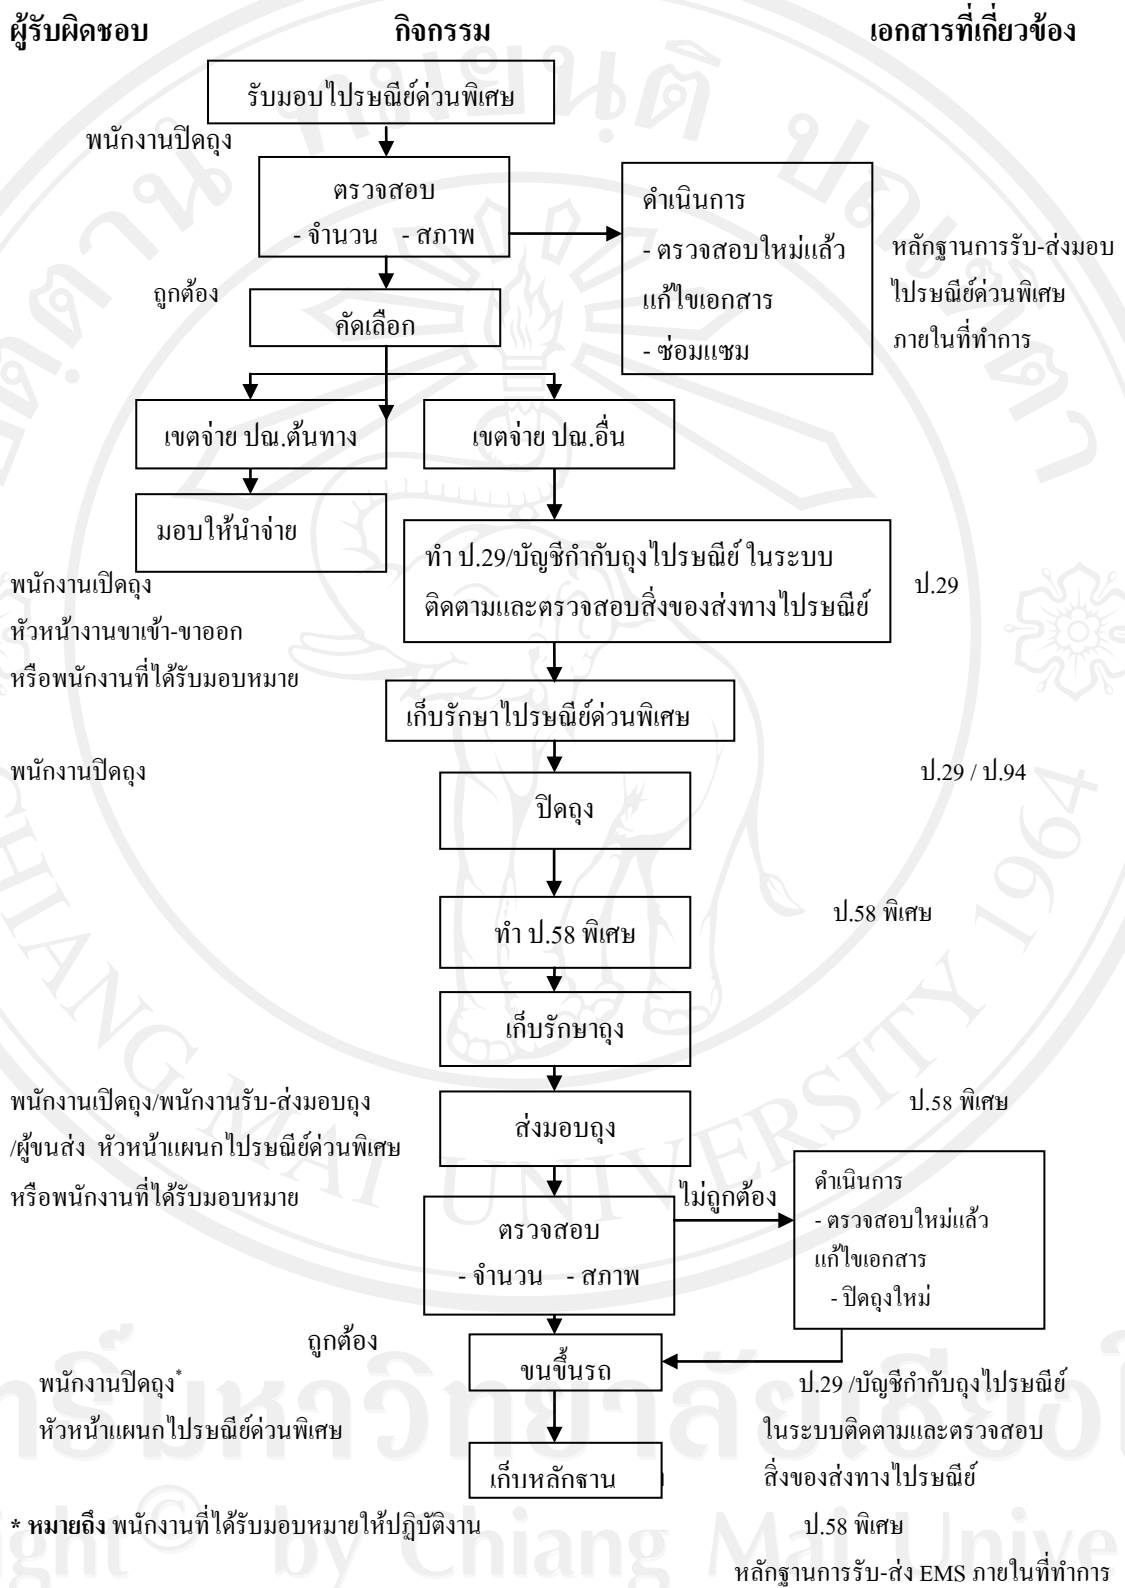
ผู้รับผิดชอบ กิจกรรม เอกสารที่เกี่ยวข้อง

รับมอบไปรษณีย์ด่วนพิเศษ

พนักงานปิดถุง

ตรวจสอบ
- จำนวน - สภาพ

ดำเนินการ
- ตรวจสอบใหม่แล้ว แก้ไขเอกสาร
- ซ่อมแซม

หลักฐานการรับ-ส่งมอบไปรษณีย์ด่วนพิเศษภายในที่ทำการ

ถูกต้อง

คัดเลือก

เขตจ่าย ปณ.ต้นทาง

เขตจ่าย ปณ.อื่น

มอบให้นำจ่าย

พนักงานเปิดถุง
หัวหน้างานขาเข้า-ขาออก
หรือพนักงานที่ได้รับมอบหมาย

ทำ ป.29/บัญชีกำกับถุงไปรษณีย์ ในระบบติดตามและตรวจสอบสิ่งของส่งทางไปรษณีย์

ป.29

เก็บรักษาไปรษณีย์ด่วนพิเศษ

พนักงานปิดถุง

ป.29 / ป.94

ปิดถุง

ทำ ป.58 พิเศษ

ป.58 พิเศษ

เก็บรักษาถุง

พนักงานเปิดถุง/พนักงานรับ-ส่งมอบถุง/ผู้ขนส่ง หัวหน้าแผนกไปรษณีย์ด่วนพิเศษ
หรือพนักงานที่ได้รับมอบหมาย

ส่งมอบถุง

ป.58 พิเศษ

ไม่ถูกต้อง

ตรวจสอบ
- จำนวน - สภาพ

ดำเนินการ
- ตรวจสอบใหม่แล้ว แก้ไขเอกสาร
- ปิดถุงใหม่

ถูกต้อง

ขนขึ้นรถ

พนักงานปิดถุง*
หัวหน้าแผนกไปรษณีย์ด่วนพิเศษ

ป.29 /บัญชีกำกับถุงไปรษณีย์ ในระบบติดตามและตรวจสอบสิ่งของส่งทางไปรษณีย์

เก็บหลักฐาน

* หมายถึง พนักงานที่ได้รับมอบหมายให้ปฏิบัติงาน

ป.58 พิเศษ

หลักฐานการรับ-ส่ง EMS ภายในที่ทำการ

Copyright © by Chiang Mai University